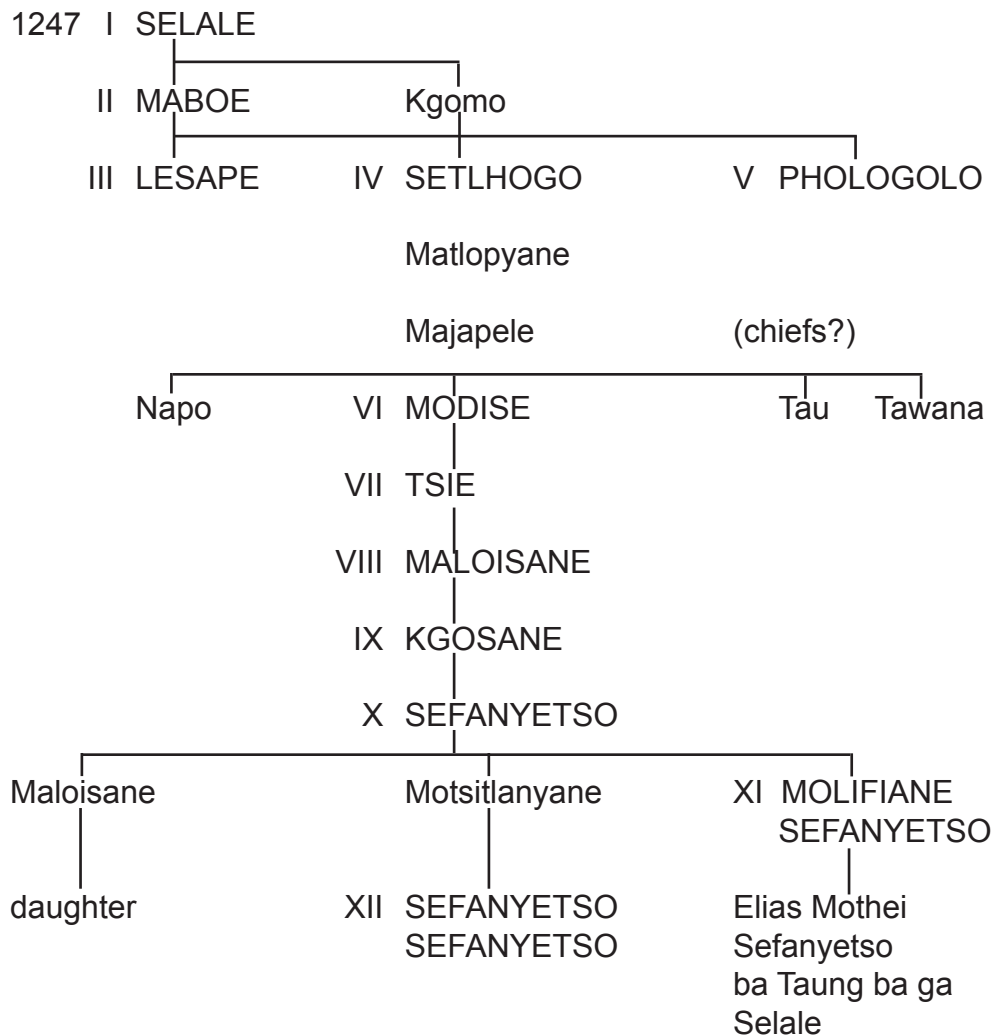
1247 I SELALE

II MABOE

Kgomo

III LESAPE

IV SETLHOGO

V PHOLOGOLO

Matlopyane

Majapele

(chiefs?)

Napo

VI MODISE

Tau

Tawana

VII TSIE

VIII MALOISANE

IX KGOSANE

X SEFANYETSO

Maloisane

Motsitlanyane

XI MOLIFIANE SEFANYETSO

daughter

XII SEFANYETSO SEFANYETSO

Elias Mothei Sefanyetso ba Taung ba ga Selale